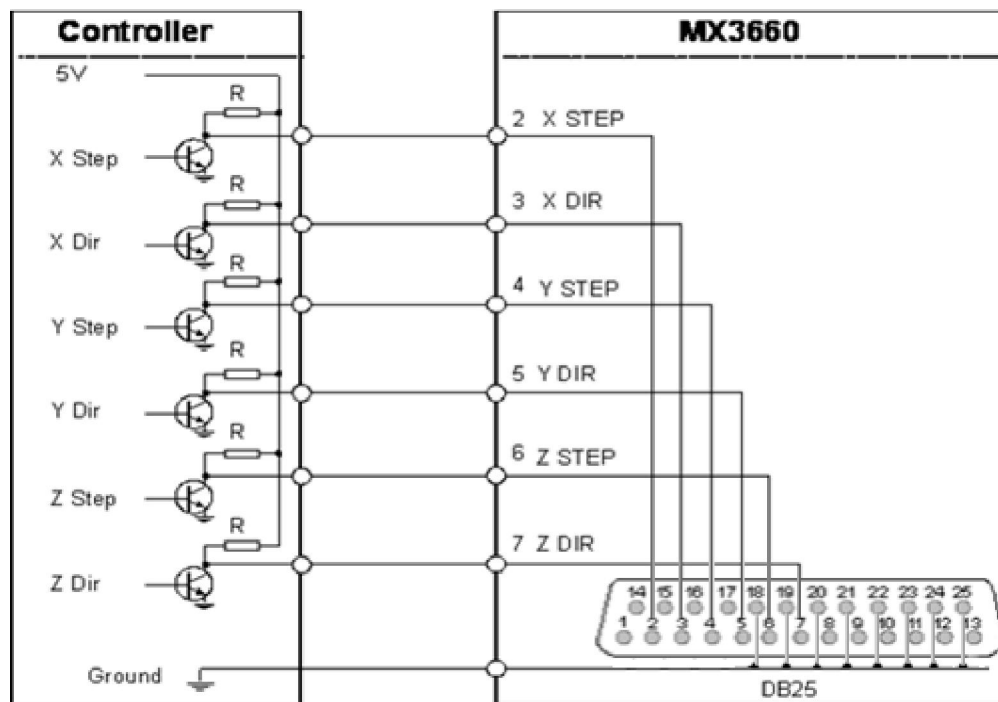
Controller

MX3660

5V

R

X Step

R

X Dir

R

Y Step

R

Y Dir

R

Z Step

R

Z Dir

Ground

2 X STEP

3 X DIR

4 Y STEP

5 Y DIR

6 Z STEP

7 Z DIR

14 15 16 17 18 19 20 21 22 23 24 25

1 2 3 4 5 6 7 8 9 10 11 12 13

DB25